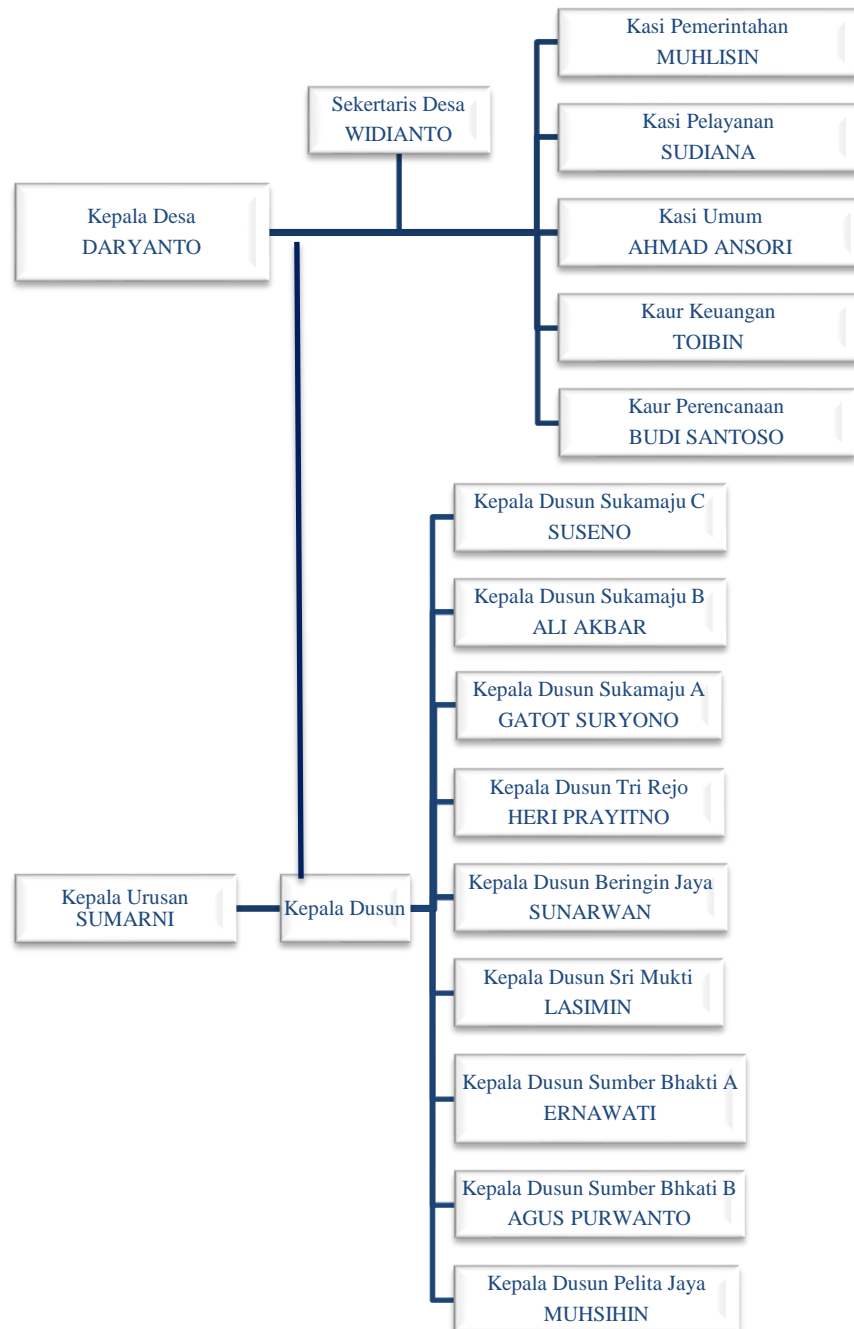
Sekertaris Desa
WIDIANTO

Kasi Pemerintahan
MUHLISIN

Kasi Pelayanan
SUDIANA

Kepala Desa
DARYANTO

Kasi Umum
AHMAD ANSORI

Kaur Keuangan
TOIBIN

Kaur Perencanaan
BUDI SANTOSO

Kepala Dusun Sukamaju C
SUSENO

Kepala Dusun Sukamaju B
ALI AKBAR

Kepala Dusun Sukamaju A
GATOT SURYONO

Kepala Dusun Tri Rejo
HERI PRAYITNO

Kepala Urusan
SUMARNI

Kepala Dusun

Kepala Dusun Beringin Jaya
SUNARWAN

Kepala Dusun Sri Mukti
LASIMIN

Kepala Dusun Sumber Bhakti A
ERNAWATI

Kepala Dusun Sumber Bhkati B
AGUS PURWANTO

Kepala Dusun Pelita Jaya
MUHSIHIN